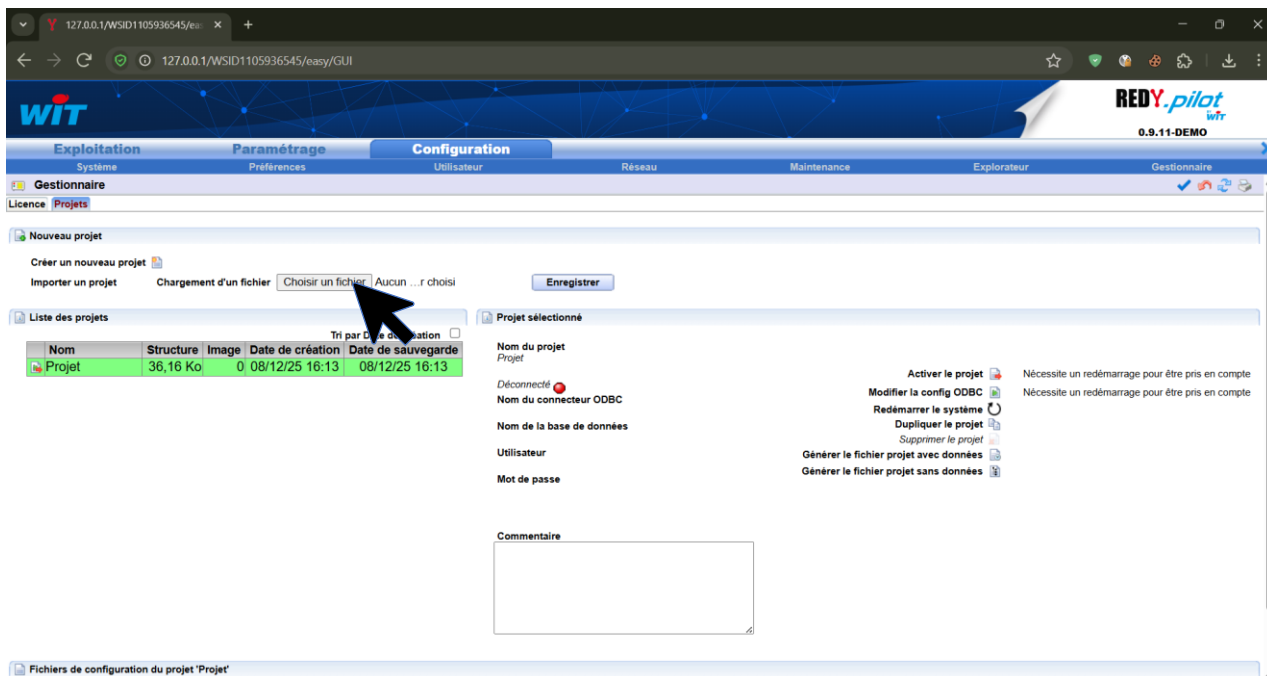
127.0.0.1/WSID1105936545/ea

127.0.0.1/WSID1105936545/easy/GUI

WIT

REDY.pilot WIT
0.9.11-DEMO

Exploitation | Paramétrage | Configuration

Système | Préférences | Utilisateur | Réseau | Maintenance | Explorateur | Gestionnaire

Gestionnaire

Licence | Projets

Nouveau projet

Créer un nouveau projet

Importer un projet    Chargement d'un fichier  Choisir un fichier  Aucun …r choisi    Enregistrer

Liste des projets

Tri par D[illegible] d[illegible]ation

| Nom | Structure | Image | Date de création | Date de sauvegarde |
|---|---|---|---|---|
| Projet | 36,16 Ko | 0 | 08/12/25 16:13 | 08/12/25 16:13 |

Projet sélectionné

Nom du projet
Projet

Déconnecté
Nom du connecteur ODBC

Nom de la base de données

Utilisateur

Mot de passe

Activer le projet    Nécessite un redémarrage pour être pris en compte
Modifier la config ODBC    Nécessite un redémarrage pour être pris en compte
Redémarrer le système
Dupliquer le projet
Supprimer le projet
Générer le fichier projet avec données
Générer le fichier projet sans données

Commentaire

Fichiers de configuration du projet 'Projet'